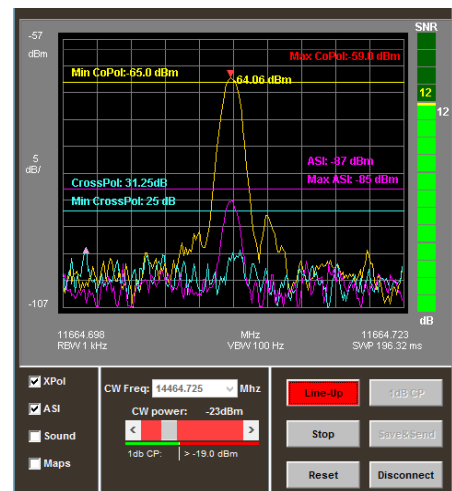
-57
dBm

Max CoPol:-59.0 dBm

Min CoPol:-65.0 dBm

-64.06 dBm

5
dB/

ASI: -87 dBm
Max ASI: -85 dBm

CrossPol: 31.25dB
Min CrossPol: 25 dB

-107

SNR
12
12
dB

11664.698
RBW 1 kHz

MHz
VBW 100 Hz

11664.723
SWP 196.32 ms

XPol
ASI
Sound
Maps

CW Freq: 14464.725 Mhz
CW power: -23dBm
1db CP: > -19.0 dBm

Line-Up
1dB CP
Stop
Save&Send
Reset
Disconnect